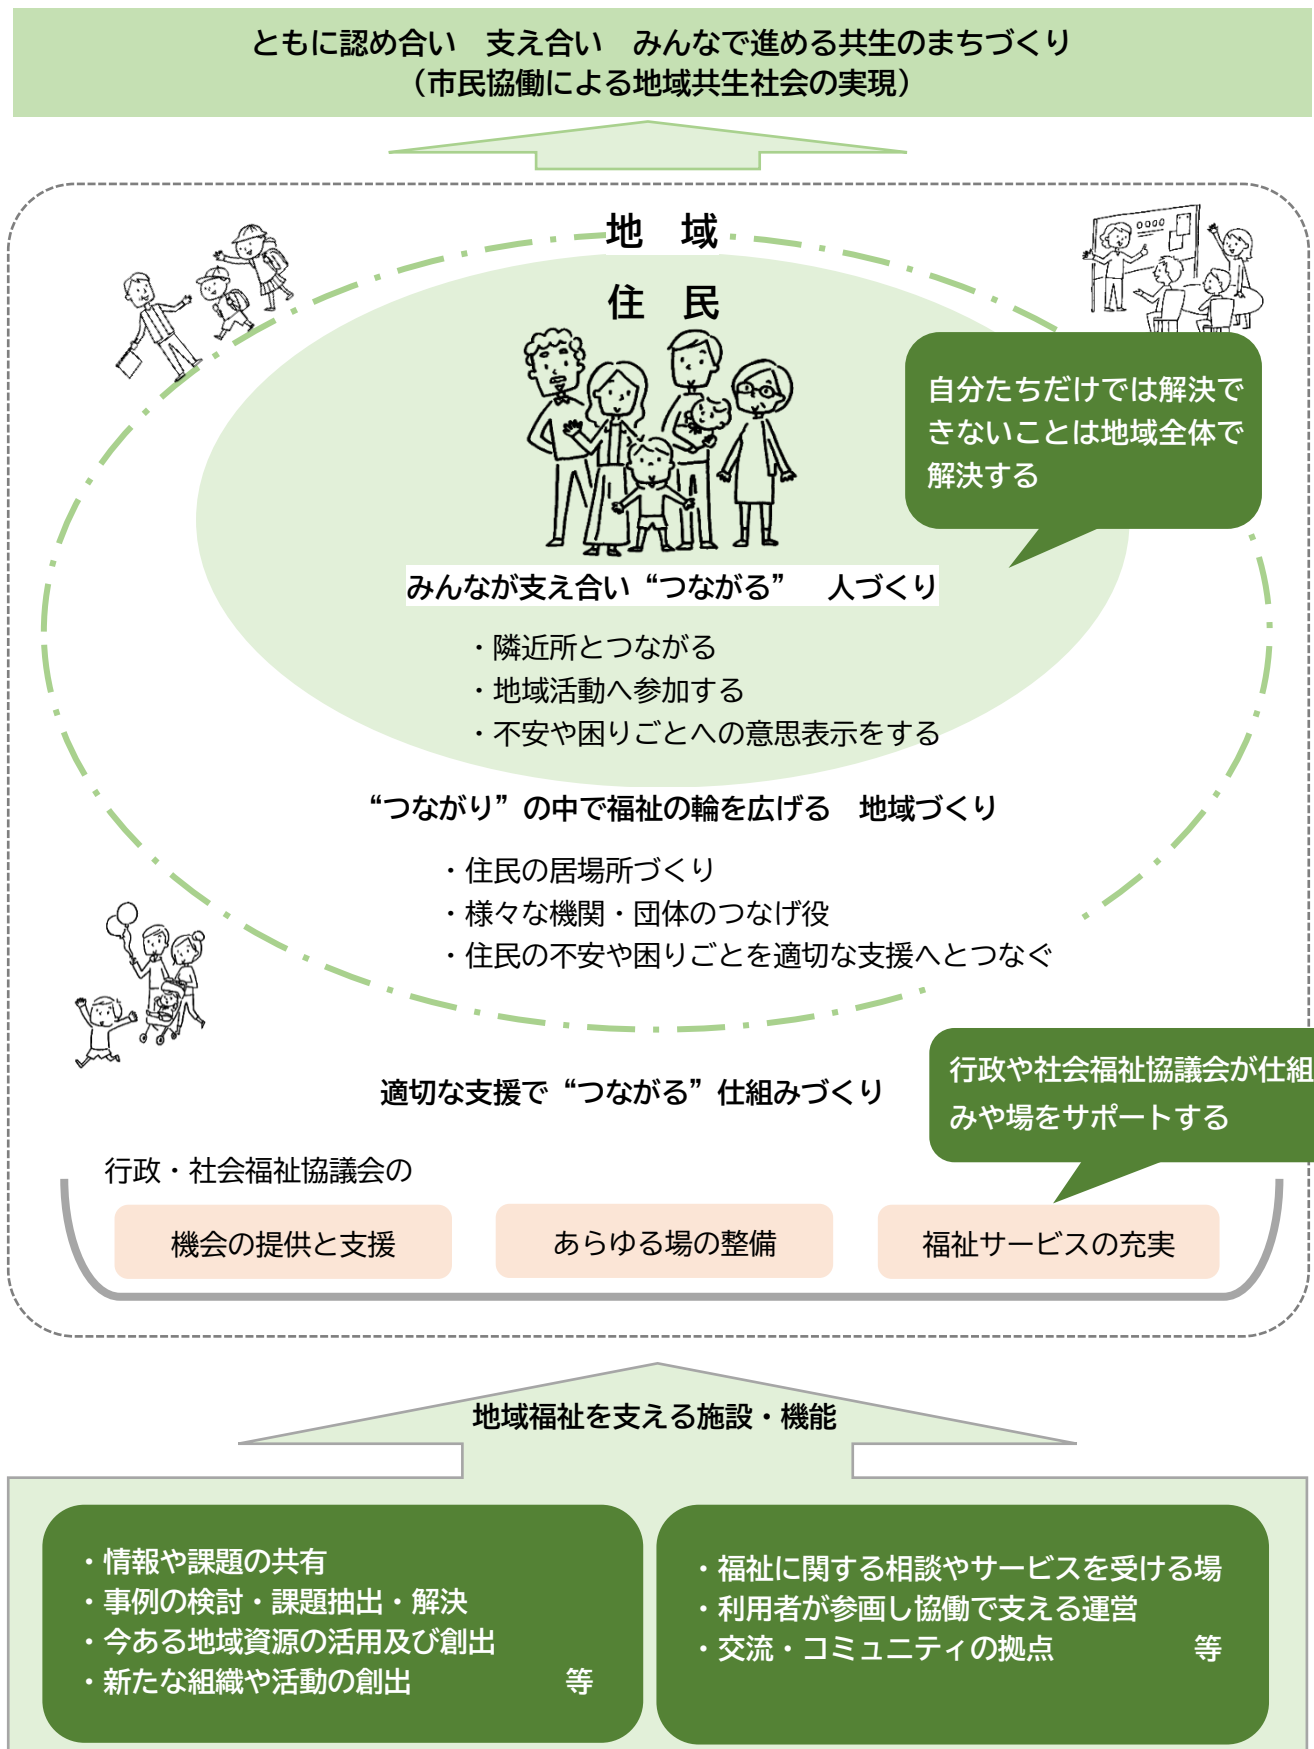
ともに認め合い　支え合い　みんなで進める共生のまちづくり
（市民協働による地域共生社会の実現）

地　域

住　民

自分たちだけでは解決できないことは地域全体で解決する

みんなが支え合い“つながる”　人づくり

・隣近所とつながる
・地域活動へ参加する
・不安や困りごとへの意思表示をする

“つながり”の中で福祉の輪を広げる　地域づくり

・住民の居場所づくり
・様々な機関・団体のつなげ役
・住民の不安や困りごとを適切な支援へとつなぐ

行政や社会福祉協議会が仕組みや場をサポートする

適切な支援で“つながる”仕組みづくり

行政・社会福祉協議会の

機会の提供と支援

あらゆる場の整備

福祉サービスの充実

地域福祉を支える施設・機能

・情報や課題の共有
・事例の検討・課題抽出・解決
・今ある地域資源の活用及び創出
・新たな組織や活動の創出　等

・福祉に関する相談やサービスを受ける場
・利用者が参画し協働で支える運営
・交流・コミュニティの拠点　等